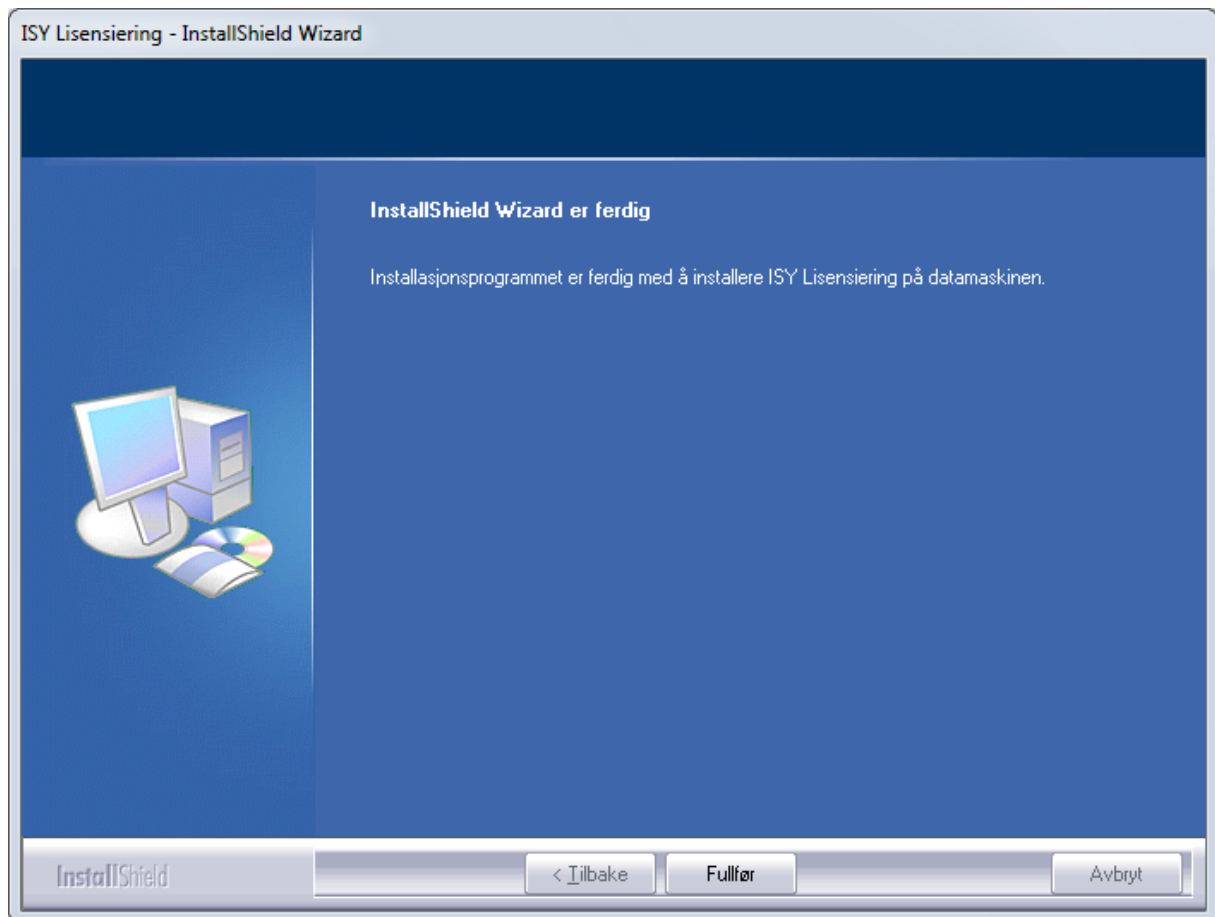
ISY Lisensiering - InstallShield Wizard

InstallShield Wizard er ferdig

Installasjonsprogrammet er ferdig med å installere ISY Lisensiering på datamaskinen.

InstallShield

< Tilbake

Fullfør

Avbryt